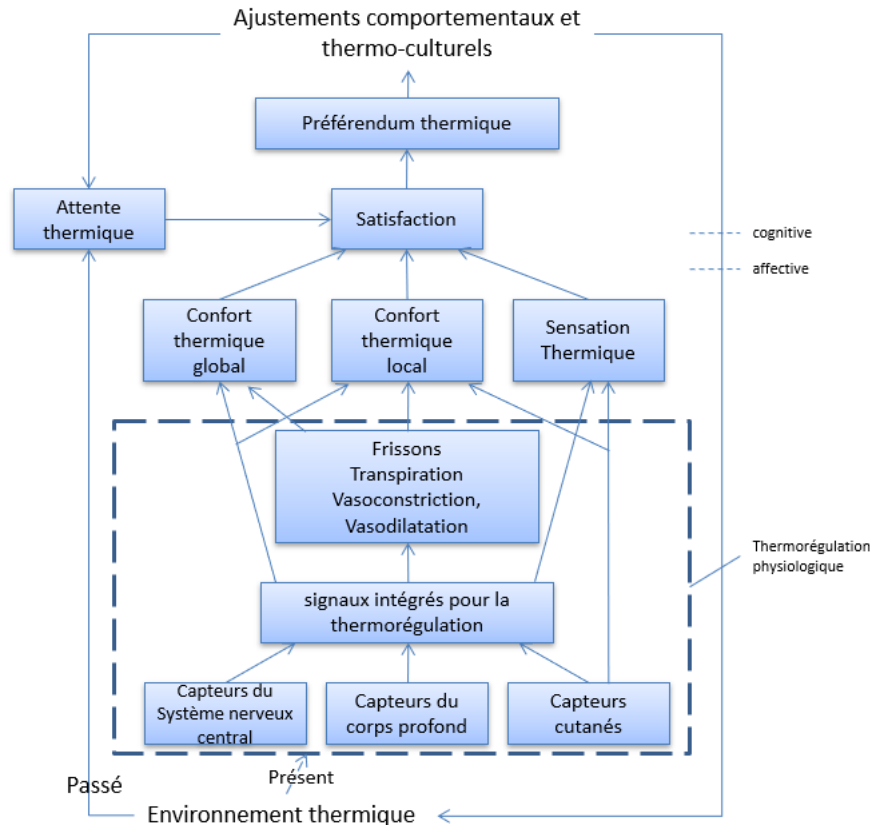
Ajustements comportementaux et thermo-culturels

Préférendum thermique

Attente thermique

Satisfaction

cognitive

affective

Confort thermique global

Confort thermique local

Sensation Thermique

Frissons
Transpiration
Vasoconstriction,
Vasodilatation

Thermorégulation physiologique

signaux intégrés pour la thermorégulation

Capteurs du Système nerveux central

Capteurs du corps profond

Capteurs cutanés

Passé

Présent

Environnement thermique